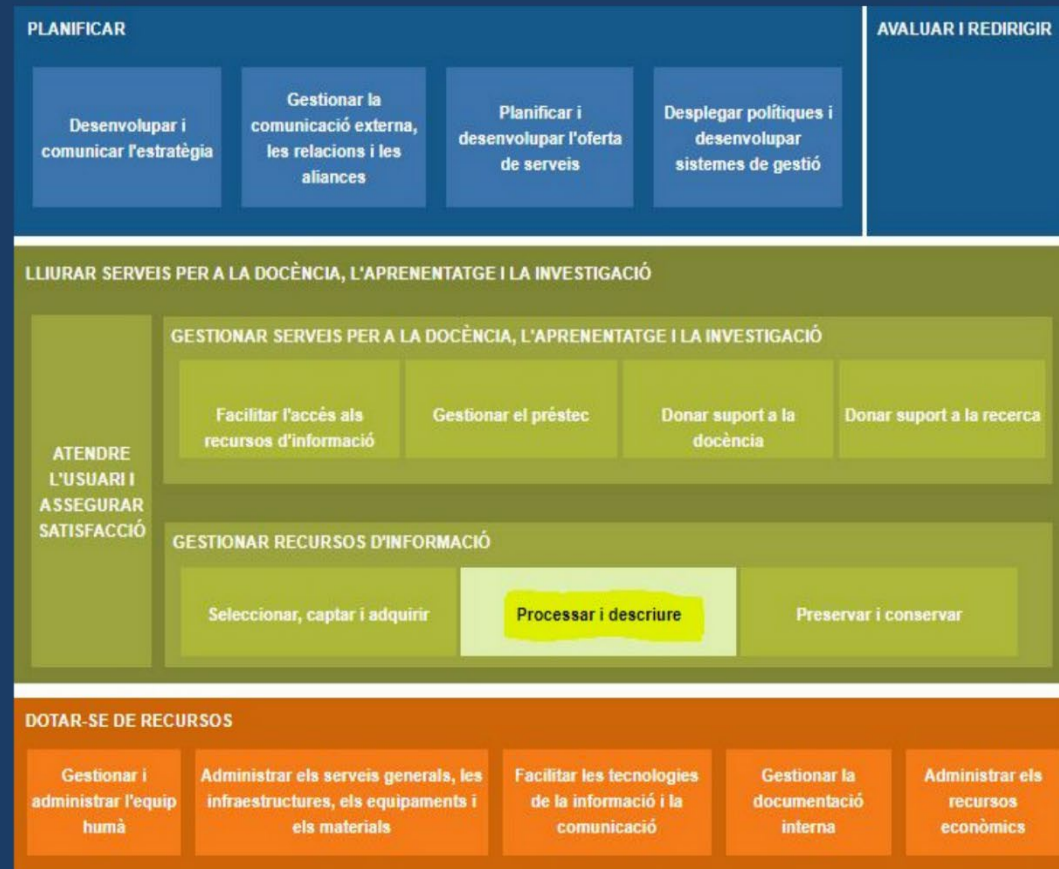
PLANIFICAR

Desenvolupar i comunicar l'estratègia

Gestionar la comunicació externa, les relacions i les aliances

Planificar i desenvolupar l'oferta de serveis

Desplegar polítiques i desenvolupar sistemes de gestió

AVALUAR I REDIRIGIR

LLIURAR SERVEIS PER A LA DOCÈNCIA, L'APRENENTATGE I LA INVESTIGACIÓ

ATENDRE L'USUARI I ASSEGURAR SATISFACCIÓ

GESTIONAR SERVEIS PER A LA DOCÈNCIA, L'APRENENTATGE I LA INVESTIGACIÓ

Facilitar l'accés als recursos d'informació

Gestionar el préstec

Donar suport a la docència

Donar suport a la recerca

GESTIONAR RECURSOS D'INFORMACIÓ

Seleccionar, captar i adquirir

Processar i descriure

Preservar i conservar

DOTAR-SE DE RECURSOS

Gestionar i administrar l'equip humà

Administrar els serveis generals, les infraestructures, els equipaments i els materials

Facilitar les tecnologies de la informació i la comunicació

Gestionar la documentació interna

Administrar els recursos econòmics